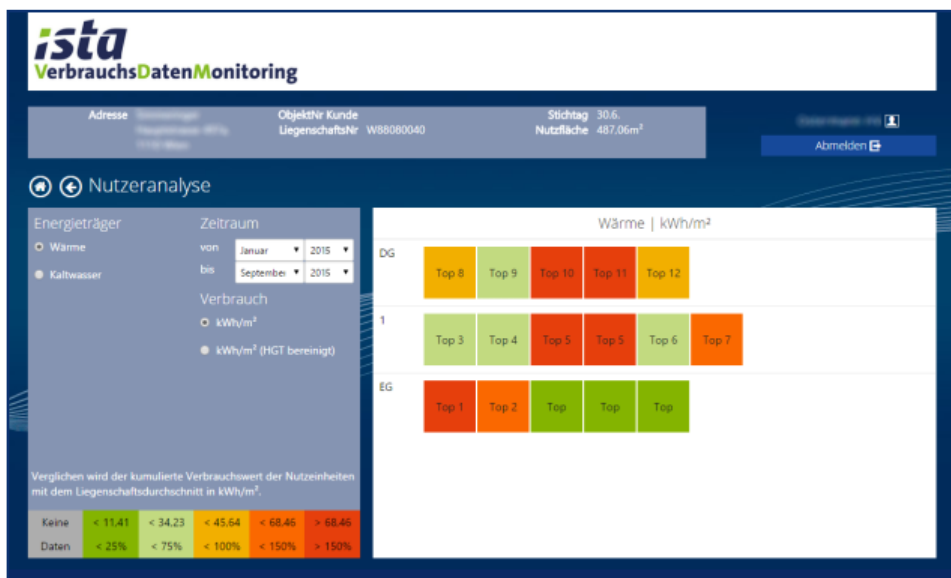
ista
VerbrauchsDatenMonitoring

Adresse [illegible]
ObjektNr Kunde
LiegenschaftsNr W88080040
Stichtag 30.6.
Nutzfläche 487,06m²
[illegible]
Abmelden

Nutzeranalyse

Energieträger
Wärme
Kaltwasser

Zeitraum
von Januar 2015
bis September 2015

Verbrauch
kWh/m²
kWh/m² (HGT bereinigt)

Verglichen wird der kumulierte Verbrauchswert der Nutzeinheiten mit dem Liegenschaftsdurchschnitt in kWh/m².

| Keine Daten | < 11,41 < 25% | < 34,23 < 75% | < 45,64 < 100% | < 68,46 < 150% | > 68,46 > 150% |
|---|---|---|---|---|---|

Wärme | kWh/m²

DG
Top 8 Top 9 Top 10 Top 11 Top 12

1
Top 3 Top 4 Top 5 Top 5 Top 6 Top 7

EG
Top 1 Top 2 Top Top Top